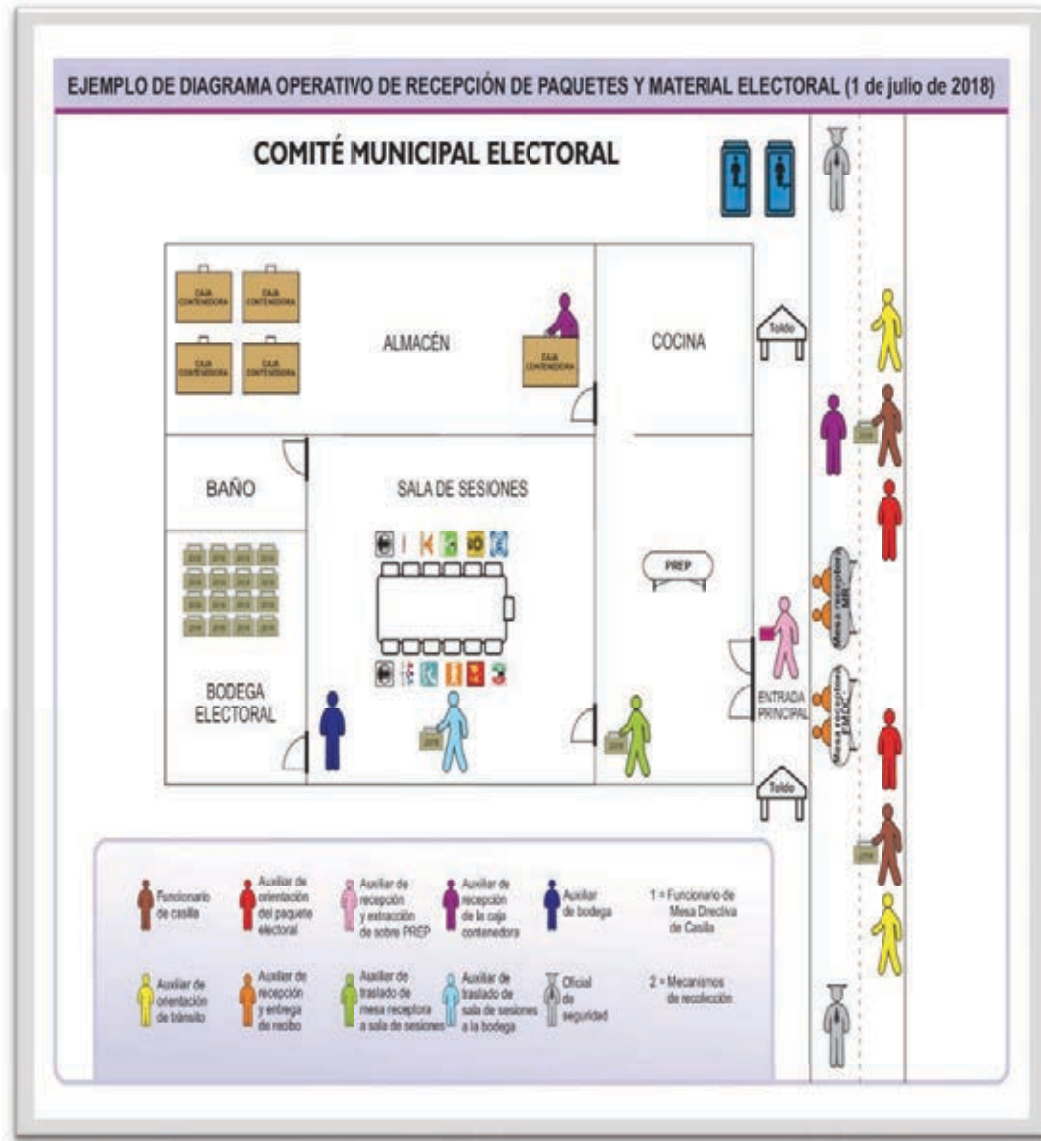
EJEMPLO DE DIAGRAMA OPERATIVO DE RECEPCIÓN DE PAQUETES Y MATERIAL ELECTORAL (1 de julio de 2018)

COMITÉ MUNICIPAL ELECTORAL

CAJA CONTENEDORA
CAJA CONTENEDORA
CAJA CONTENEDORA
CAJA CONTENEDORA

ALMACÉN

CAJA CONTENEDORA

COCINA

Toldo

BAÑO

SALA DE SESIONES

PREP

BODEGA ELECTORAL

ENTRADA PRINCIPAL

Mesa receptora MR

Mesa receptora EMDC

Toldo

Funcionario de casilla

Auxiliar de orientación del paquete electoral

Auxiliar de recepción y extracción de sobre PREP

Auxiliar de recepción de la caja contenedora

Auxiliar de bodega

1 = Funcionario de Mesa Directiva de Casilla

Auxiliar de orientación de tránsito

Auxiliar de recepción y entrega de recibo

Auxiliar de traslado de mesa receptora a sala de sesiones

Auxiliar de traslado de sala de sesiones a la bodega

Oficial de seguridad

2 = Mecanismos de recolección